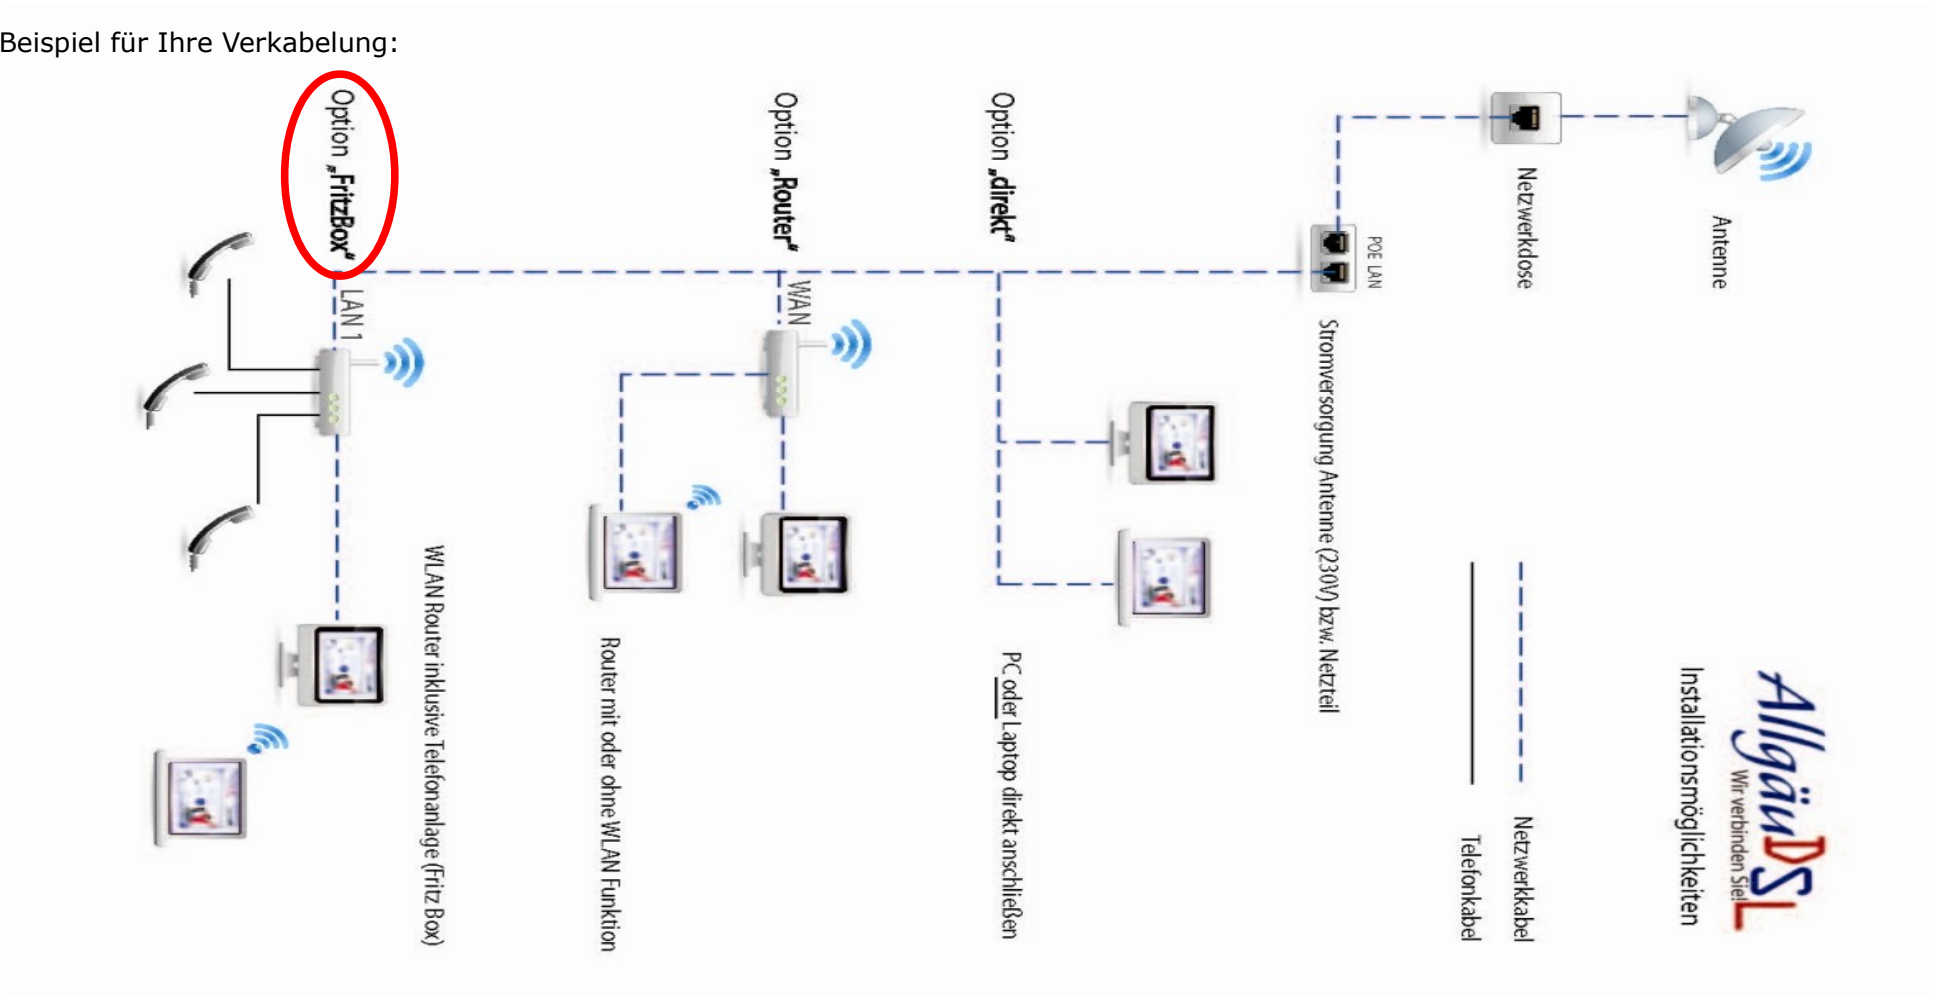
Beispiel für Ihre Verkabelung:

AllgäuDSL
Wir verbinden Sie!

Installationsmöglichkeiten

Netzwerkkabel

Telefonkabel

Antenne

Netzwerkdose

POE LAN

Stromversorgung Antenne (230V) bzw. Netzteil

Option „direkt"

PC oder Laptop direkt anschließen

Option „Router"

WAN

Router mit oder ohne WLAN Funktion

Option „FritzBox"

LAN 1

WLAN Router inklusive Telefonanlage (Fritz Box)